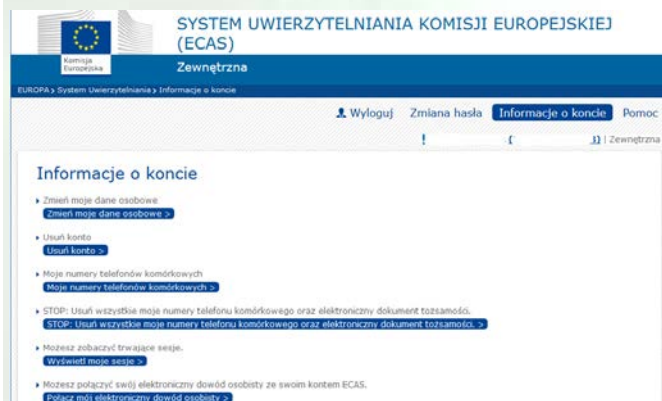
Komisja Europejska

SYSTEM UWIERZYTELNIANIA KOMISJI EUROPEJSKIEJ (ECAS)

Zewnętrzna

EUROPA > System Uwierzytelniania > Informacje o koncie

Wyloguj Zmiana hasła Informacje o koncie Pomoc

! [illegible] ( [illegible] )) | Zewnętrzna

Informacje o koncie

Zmień moje dane osobowe
Zmień moje dane osobowe >

Usuń konto
Usuń konto >

Moje numery telefonów komórkowych
Moje numery telefonów komórkowych >

STOP: Usuń wszystkie moje numery telefonu komórkowego oraz elektroniczny dokument tożsamości.
STOP: Usuń wszystkie moje numery telefonu komórkowego oraz elektroniczny dokument tożsamości. >

Możesz zobaczyć trwające sesje.
Wyświetl moje sesje >

Możesz połączyć swój elektroniczny dowód osobisty ze swoim kontem ECAS.
Połącz mój elektroniczny dowód osobisty >